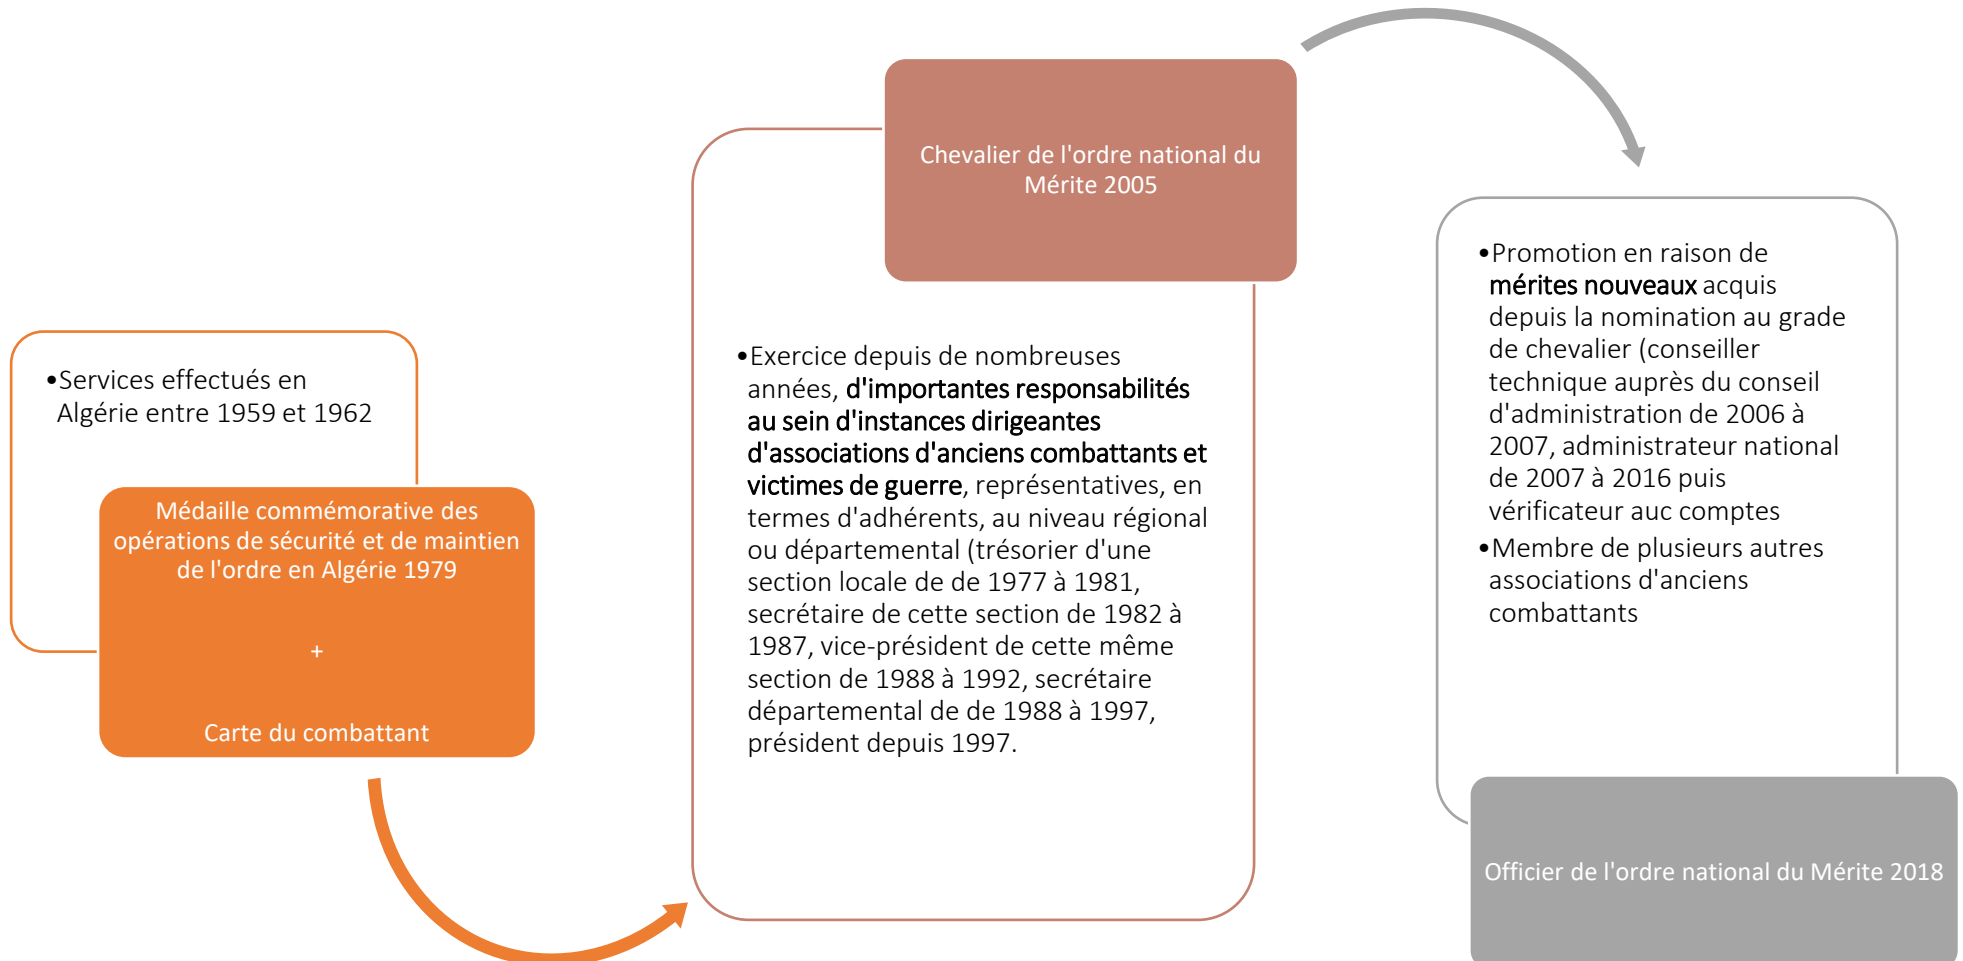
•Services effectués en Algérie entre 1959 et 1962

Médaille commémorative des opérations de sécurité et de maintien de l'ordre en Algérie 1979

+

Carte du combattant

Chevalier de l'ordre national du Mérite 2005

•Exercice depuis de nombreuses années, d'importantes responsabilités au sein d'instances dirigeantes d'associations d'anciens combattants et victimes de guerre, représentatives, en termes d'adhérents, au niveau régional ou départemental (trésorier d'une section locale de de 1977 à 1981, secrétaire de cette section de 1982 à 1987, vice-président de cette même section de 1988 à 1992, secrétaire départemental de de 1988 à 1997, président depuis 1997.

•Promotion en raison de mérites nouveaux acquis depuis la nomination au grade de chevalier (conseiller technique auprès du conseil d'administration de 2006 à 2007, administrateur national de 2007 à 2016 puis vérificateur auc comptes

•Membre de plusieurs autres associations d'anciens combattants

Officier de l'ordre national du Mérite 2018